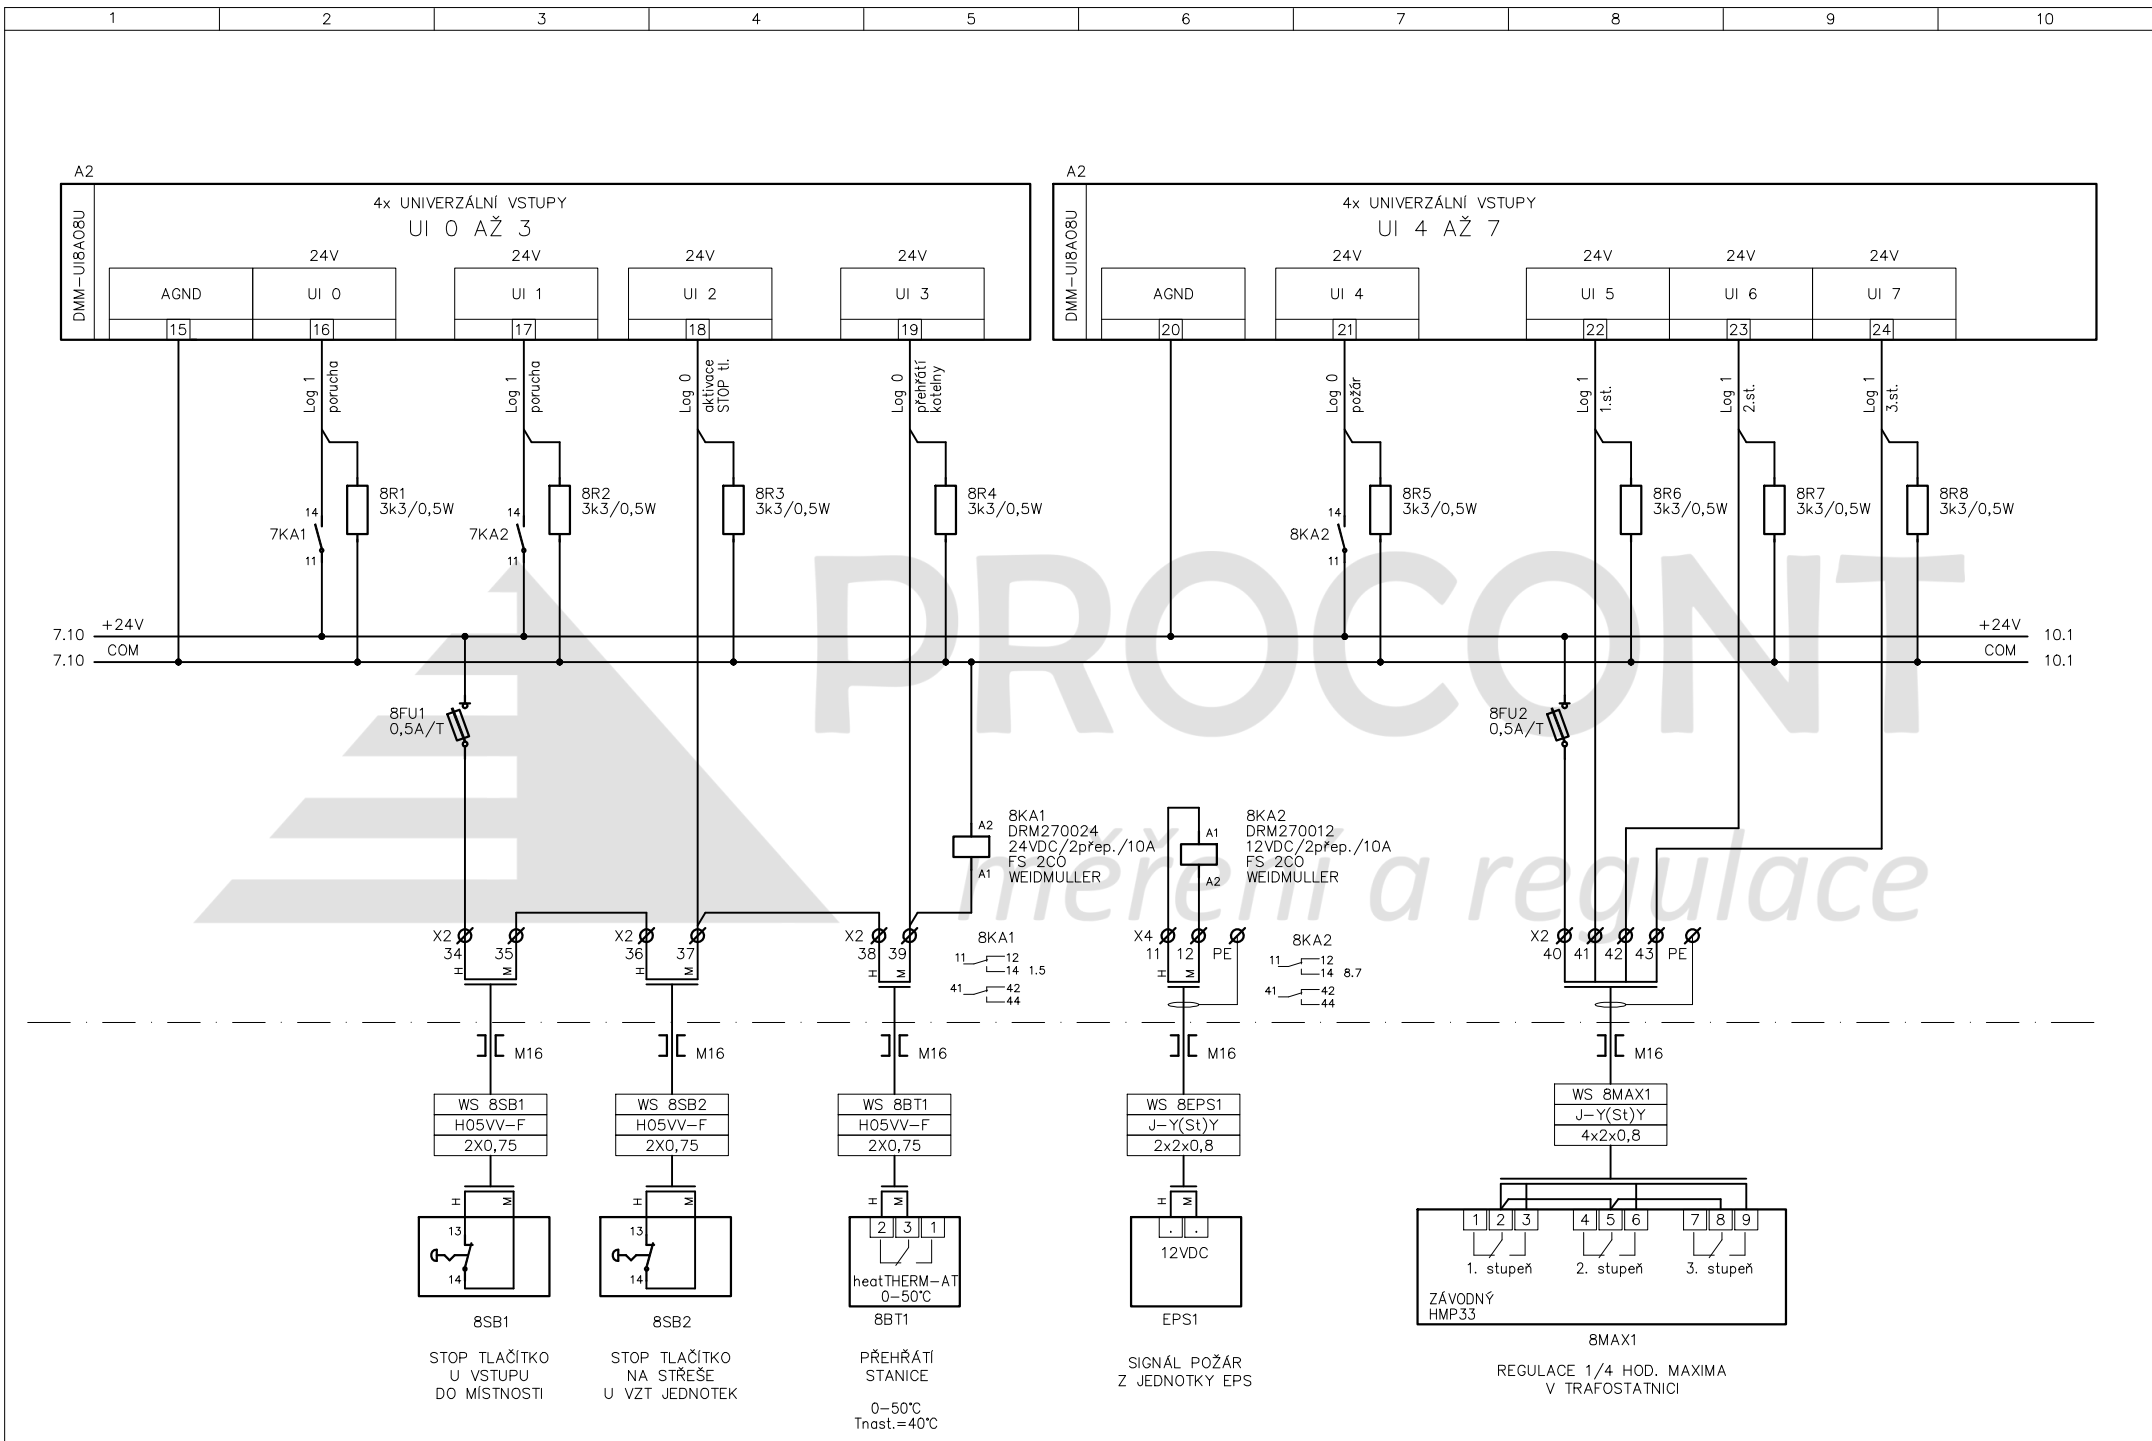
1 2 3 4 5 6 7 8 9 10

A2
DMM-UI8AO8U
4x UNIVERZÁLNÍ VSTUPY
UI 0 AŽ 3

| AGND | UI 0 | UI 1 | UI 2 | UI 3 |
|---|---|---|---|---|
| | 24V | 24V | 24V | 24V |
| 15 | 16 | 17 | 18 | 19 |

A2
DMM-UI8AO8U
4x UNIVERZÁLNÍ VSTUPY
UI 4 AŽ 7

| AGND | UI 4 | UI 5 | UI 6 | UI 7 |
|---|---|---|---|---|
| | 24V | 24V | 24V | 24V |
| 20 | 21 | 22 | 23 | 24 |

Log 1 porucha
Log 1 porucha
Log 0 aktivace STOP tl.
Log 0 přehřátí kotelny
Log 0 požár
Log 1 1.st.
Log 1 2.st.
Log 1 3.st.

14 7KA1 11
8R1 3k3/0,5W
14 7KA2 11
8R2 3k3/0,5W
8R3 3k3/0,5W
8R4 3k3/0,5W
14 8KA2 11
8R5 3k3/0,5W
8R6 3k3/0,5W
8R7 3k3/0,5W
8R8 3k3/0,5W

7.10 +24V
7.10 COM
+24V 10.1
COM 10.1

8FU1 0,5A/T
8FU2 0,5A/T

A2 8KA1 DRM270024 24VDC/2přep./10A FS 2CO WEIDMULLER A1
A1 8KA2 DRM270012 12VDC/2přep./10A FS 2CO WEIDMULLER A2

X2 34 35
X2 36 37
X2 38 39
8KA1
11 12 14 1.5
41 42 44
X4 11 12 PE
8KA2
11 12 14 8.7
41 42 44
X2 40 41 42 43 PE

M16
M16
M16
M16
M16

WS 8SB1 H05VV-F 2X0,75
WS 8SB2 H05VV-F 2X0,75
WS 8BT1 H05VV-F 2X0,75
WS 8EPS1 J-Y(St)Y 2x2x0,8
WS 8MAX1 J-Y(St)Y 4x2x0,8

13 14
13 14
2 3 1 heatTHERM-AT 0-50°C
12VDC
1 2 3 4 5 6 7 8 9
1. stupeň 2. stupeň 3. stupeň
ZÁVODNÝ HMP33

8SB1
STOP TLAČÍTKO U VSTUPU DO MÍSTNOSTI

8SB2
STOP TLAČÍTKO NA STŘEŠE U VZT JEDNOTEK

8BT1
PŘEHŘÁTÍ STANICE
0-50°C
Tnast.=40°C

EPS1
SIGNÁL POŽÁR Z JEDNOTKY EPS

8MAX1
REGULACE 1/4 HOD. MAXIMA V TRAFOSTATNICI

PROCONT
měření a regulace